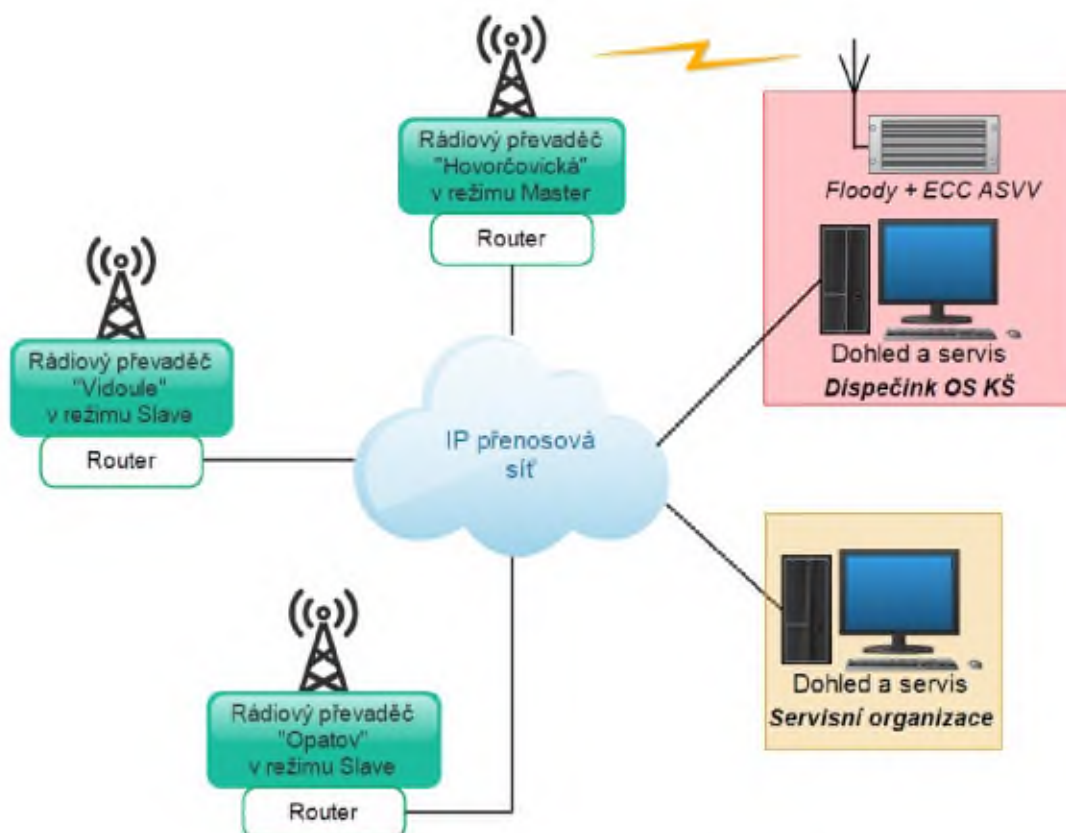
Rádiový převaděč "Hovorčovická" v režimu Master

Router

Floody + ECC ASVV

Dohled a servis
Dispečink OS KŠ

Rádiový převaděč "Vidoule" v režimu Slave

Router

IP přenosová síť

Dohled a servis
Servisní organizace

Rádiový převaděč "Opatov" v režimu Slave

Router